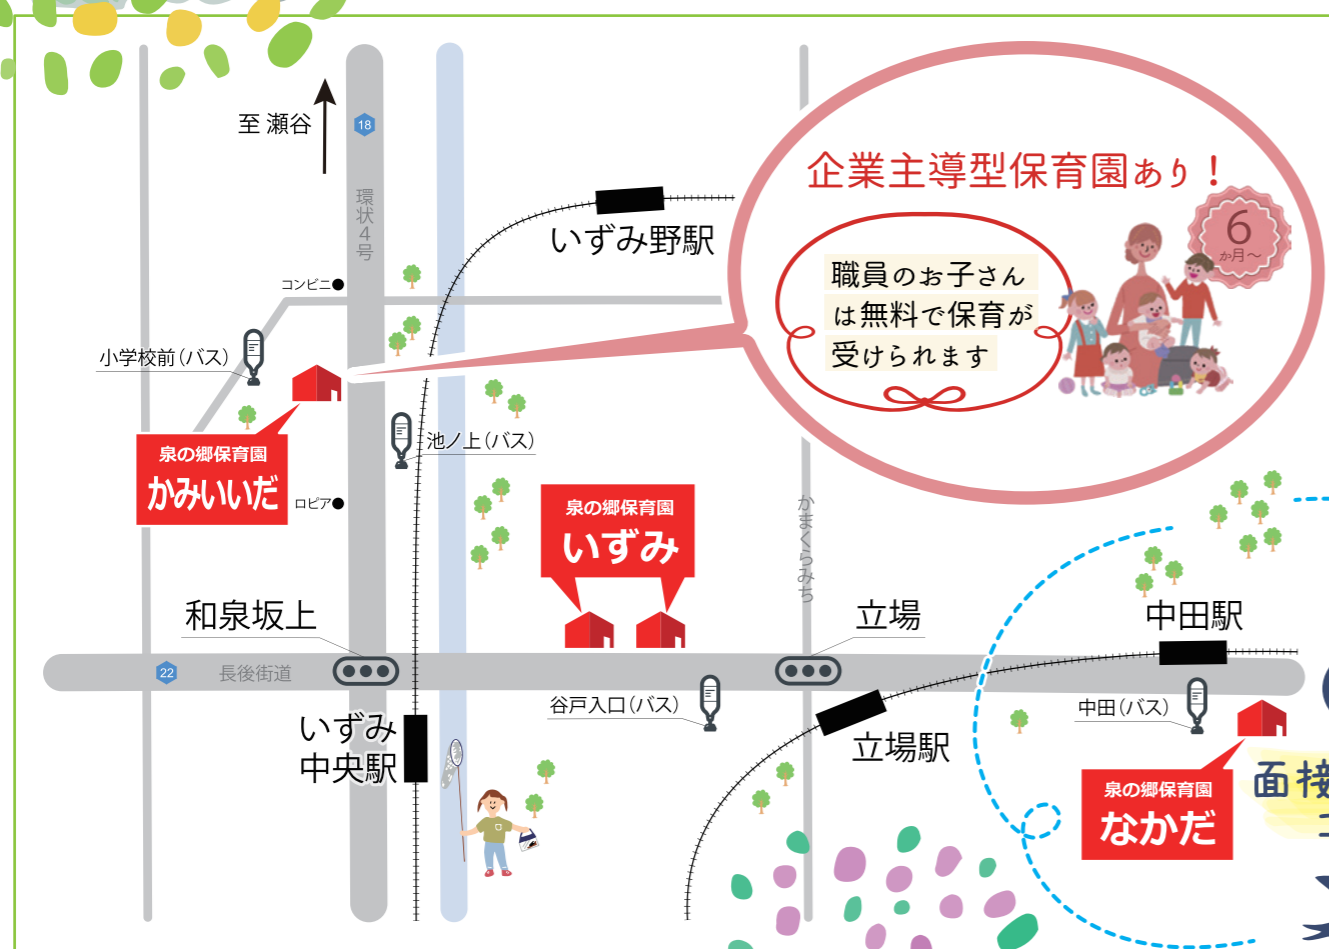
至 瀬谷

18

環状4号

いずみ野駅

企業主導型保育園あり！

6
か月～

職員のお子さん
は無料で保育が
受けられます

コンビニ●

小学校前（バス）

池ノ上（バス）

泉の郷保育園
かみいいだ

ロピア●

泉の郷保育園
いずみ

かまくらみち

和泉坂上

立場

中田駅

22

長後街道

谷戸入口（バス）

中田（バス）

いずみ
中央駅

立場駅

泉の郷保育園
なかだ

面接